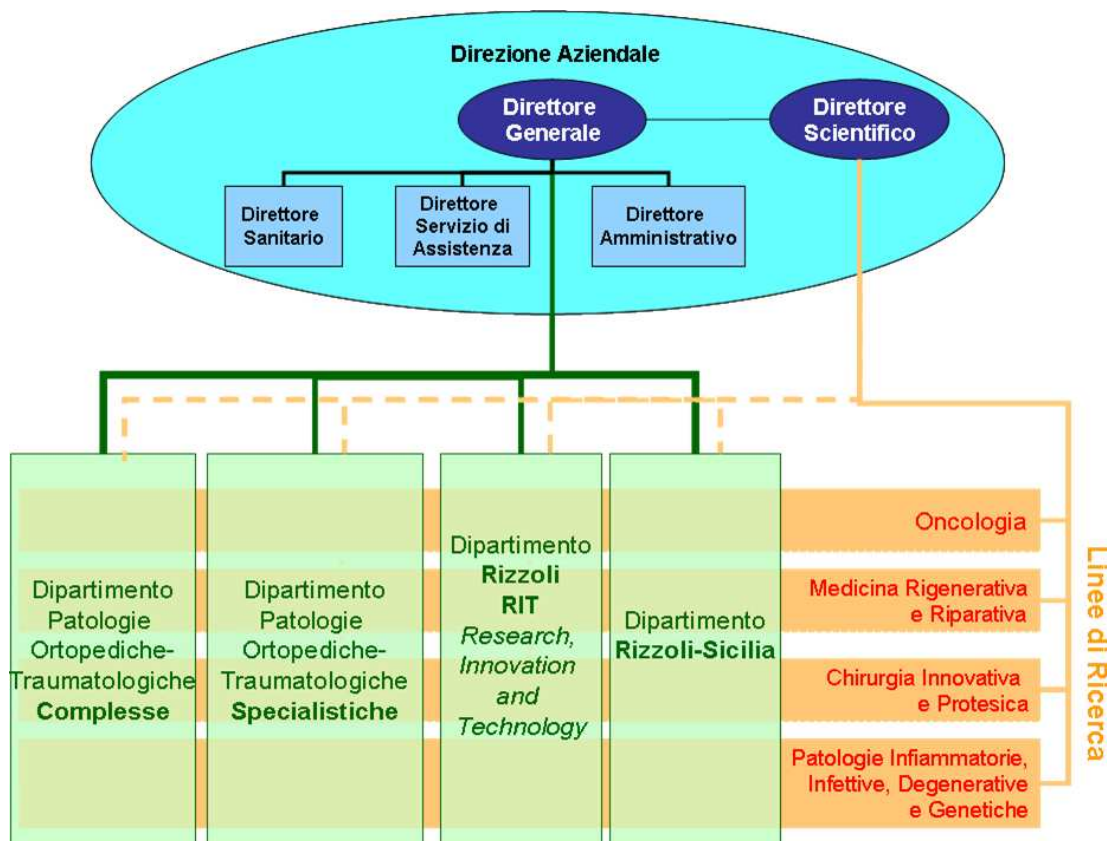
Direzione Aziendale

Direttore Generale

Direttore Scientifico

Direttore Sanitario

Direttore Servizio di Assistenza

Direttore Amministrativo

Dipartimento Patologie Ortopediche-Traumatologiche **Complesse**

Dipartimento Patologie Ortopediche-Traumatologiche **Specialistiche**

Dipartimento **Rizzoli RIT** *Research, Innovation and Technology*

Dipartimento **Rizzoli-Sicilia**

Oncologia

Medicina Rigenerativa e Riparativa

Chirurgia Innovativa e Protesica

Patologie Infiammatorie, Infettive, Degenerative e Genetiche

Linee di Ricerca